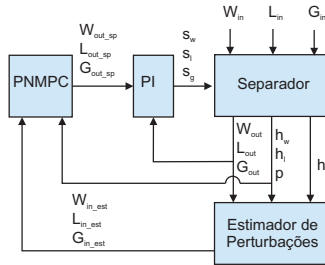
$W_{in}$ $L_{in}$ $G_{in}$

$W_{out\_sp}$
$L_{out\_sp}$
$G_{out\_sp}$

$s_w$
$s_l$
$s_g$

PNMPC

PI

Separador

$W_{out}$
$L_{out}$
$G_{out}$

$h_w$
$h_l$
$p$

h

$W_{in\_est}$
$L_{in\_est}$
$G_{in\_est}$

Estimador de Perturbações